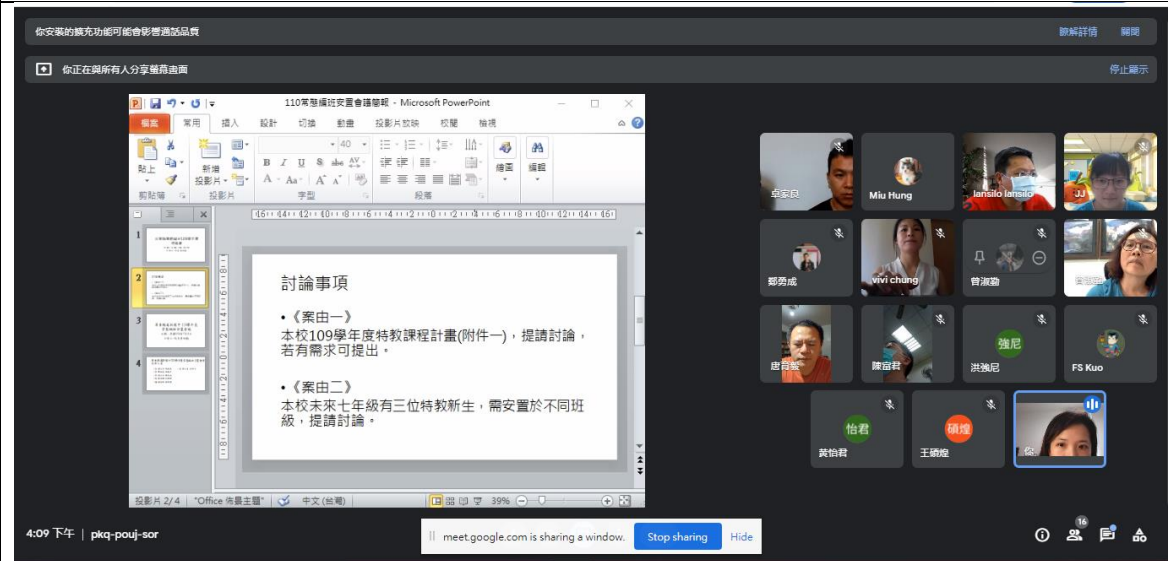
你安裝的擴充功能可能會影響通話品質

瞭解詳情　關閉

你正在與所有人分享螢幕畫面

停止顯示

110常態編班安置會議簡報 - Microsoft PowerPoint

檔案　常用　插入　設計　切換　動畫　投影片放映　校閱　檢視

貼上　新增投影片　剪貼簿　投影片　字型　段落　繪圖　編輯

討論事項

•《案由一》
本校109學年度特教課程計畫(附件一)，提請討論，若有需求可提出。

•《案由二》
本校未來七年級有三位特教新生，需安置於不同班級，提請討論。

投影片 2/4　"Office 佈景主題"　中文 (台灣)　39%

卓家良　Miu Hung　lansilo lansilo　JJ
鄭勇成　vivi chung　曾淑勤　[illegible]
唐自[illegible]　陳宣君　強尼　洪強尼　FS Kuo
怡君　黃怡君　碩煌　王碩煌　你

4:09 下午 | pkq-pouj-sor

meet.google.com is sharing a window.　Stop sharing　Hide

16